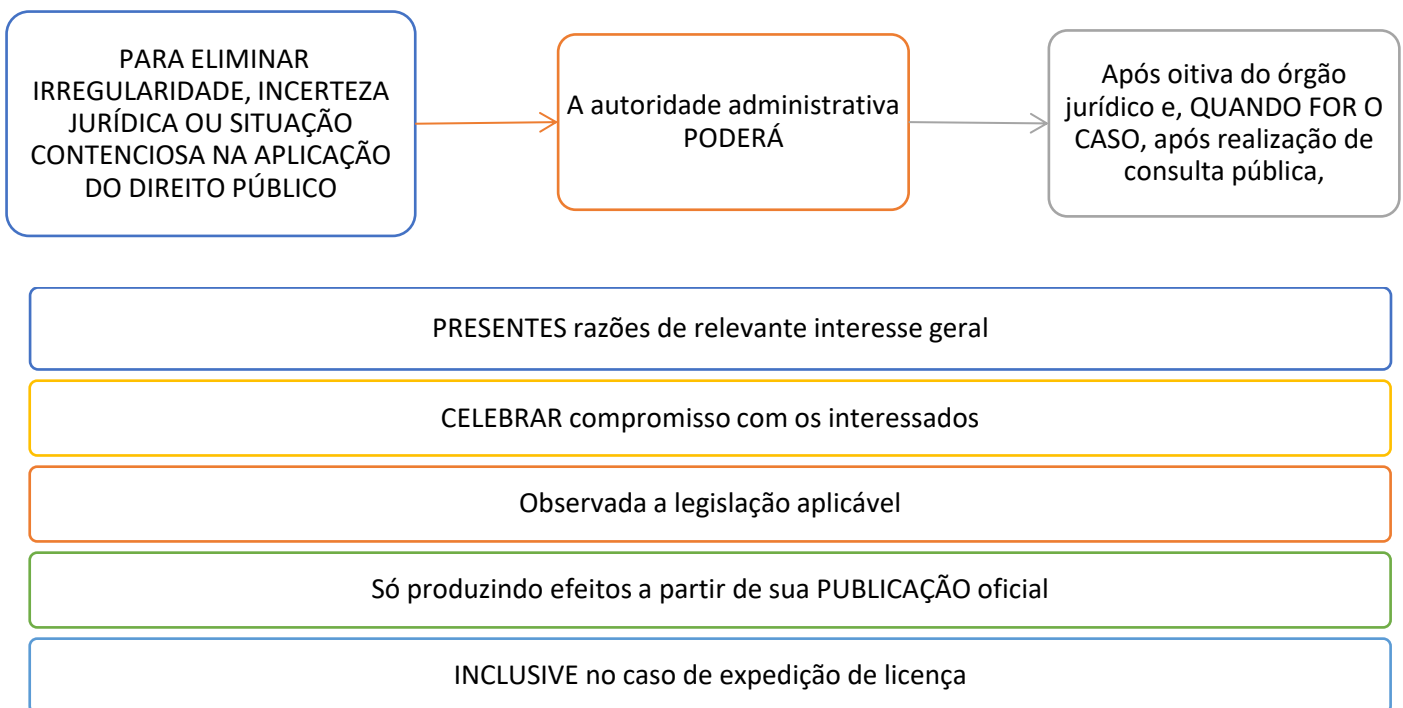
PARA ELIMINAR IRREGULARIDADE, INCERTEZA JURÍDICA OU SITUAÇÃO CONTENCIOSA NA APLICAÇÃO DO DIREITO PÚBLICO

A autoridade administrativa PODERÁ

Após oitiva do órgão jurídico e, QUANDO FOR O CASO, após realização de consulta pública,

PRESENTES razões de relevante interesse geral

CELEBRAR compromisso com os interessados

Observada a legislação aplicável

Só produzindo efeitos a partir de sua PUBLICAÇÃO oficial

INCLUSIVE no caso de expedição de licença